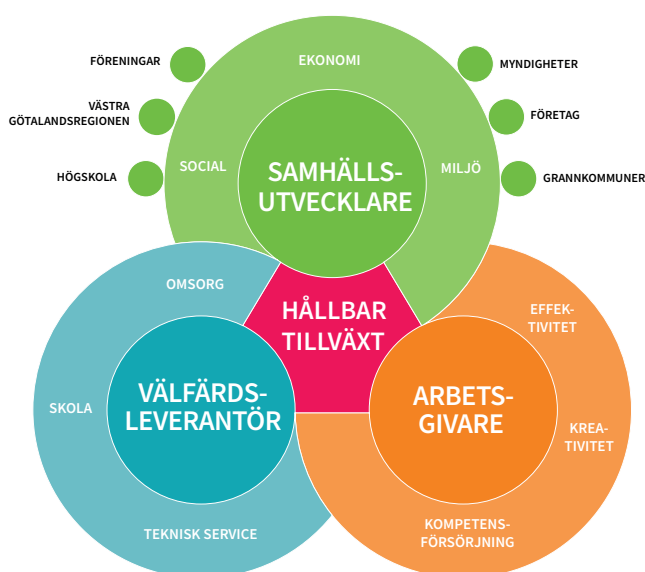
FÖRENINGAR

VÄSTRA GÖTALANDSREGIONEN

HÖGSKOLA

EKONOMI

SOCIAL

MILJÖ

SAMHÄLLS-UTVECKLARE

MYNDIGHETER

FÖRETAG

GRANNKOMMUNER

OMSORG

HÅLLBAR TILLVÄXT

EFFEK-TIVITET

SKOLA

VÄLFÄRDS-LEVERANTÖR

ARBETS-GIVARE

KREA-TIVITET

TEKNISK SERVICE

KOMPETENS-FÖRSÖRJNING